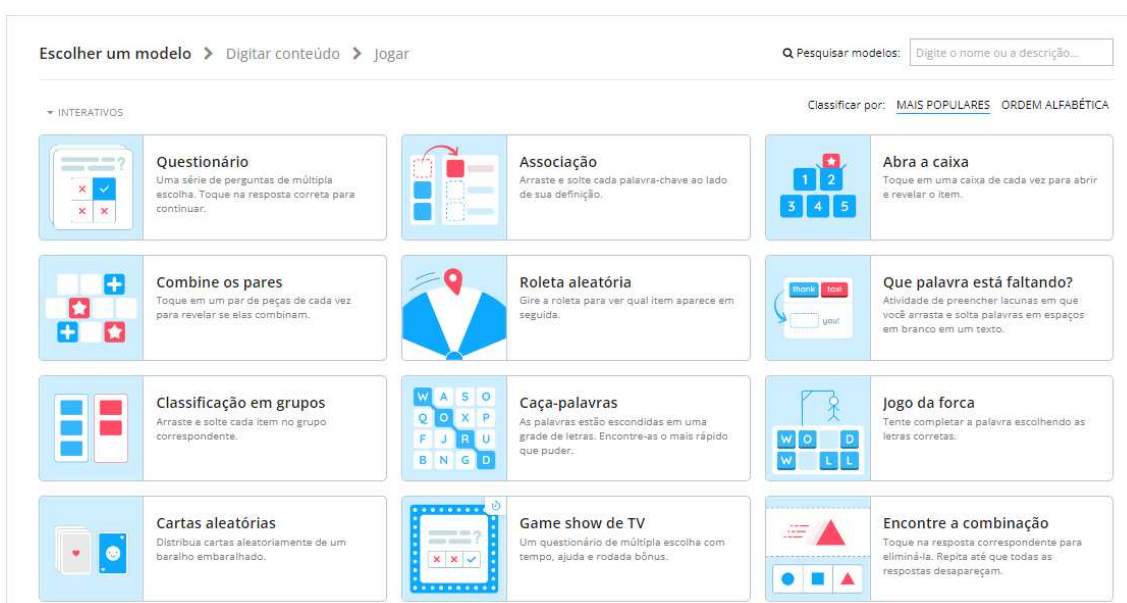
Escolher um modelo > Digitar conteúdo > Jogar

Pesquisar modelos: Digite o nome ou a descrição...

▾ INTERATIVOS

Classificar por: MAIS POPULARES ORDEM ALFABÉTICA

Questionário
Uma série de perguntas de múltipla escolha. Toque na resposta correta para continuar.

Associação
Arraste e solte cada palavra-chave ao lado de sua definição.

Abra a caixa
Toque em uma caixa de cada vez para abrir e revelar o item.

1 2 3 4 5

Combine os pares
Toque em um par de peças de cada vez para revelar se elas combinam.

Roleta aleatória
Gire a roleta para ver qual item aparece em seguida.

Que palavra está faltando?
Atividade de preencher lacunas em que você arrasta e solta palavras em espaços em branco em um texto.

thank too! you!

Classificação em grupos
Arraste e solte cada item no grupo correspondente.

W A S O
Q O X P
F J R U
B N G D

Caça-palavras
As palavras estão escondidas em uma grade de letras. Encontre-as o mais rápido que puder.

Jogo da forca
Tente completar a palavra escolhendo as letras corretas.

W O D
W L L

Cartas aleatórias
Distribua cartas aleatoriamente de um baralho embaralhado.

Game show de TV
Um questionário de múltipla escolha com tempo, ajuda e rodada bônus.

Encontre a combinação
Toque na resposta correspondente para eliminá-la. Repita até que todas as respostas desapareçam.